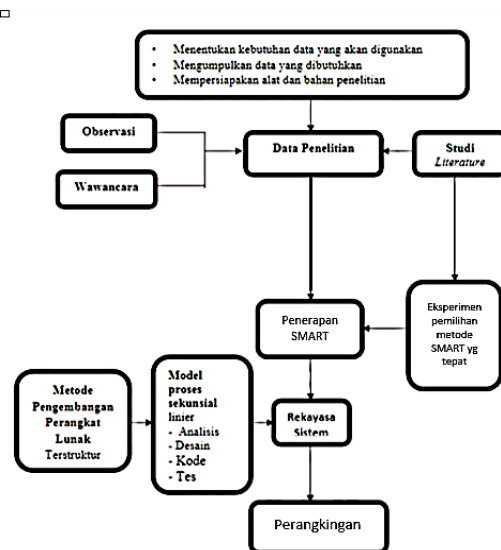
- Menentukan kebutuhan data yang akan digunakan
- Mengumpulkan data yang dibutuhkan
- Mempersiapkan alat dan bahan penelitian

Observasi

Wawancara

Data Penelitian

Studi *Literature*

Penerapan SMART

Eksperimen pemilihan metode SMART yg tepat

Metode Pengembangan Perangkat Lunak Terstruktur

Model proses sekunsial linier
- Analisis
- Desain
- Kode
- Tes

Rekayasa Sistem

Perangkingan